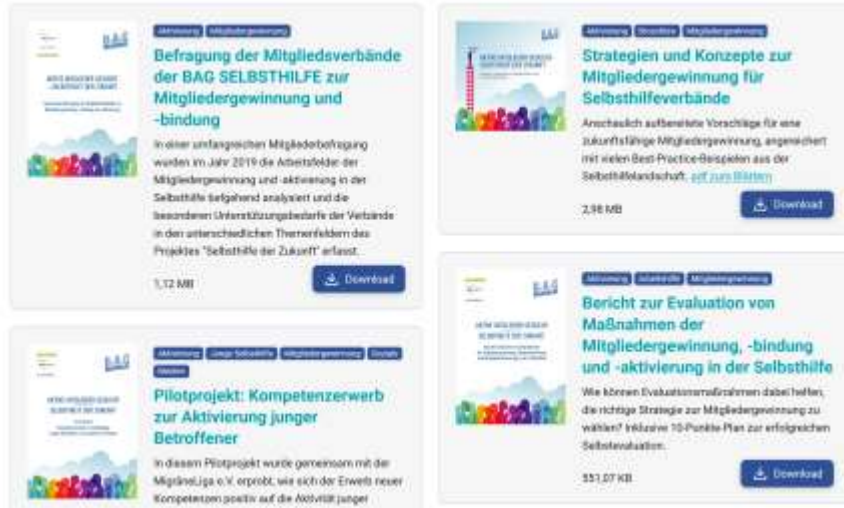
Aktivierung Mitgliedergewinnung

Befragung der Mitgliedsverbände der BAG SELBSTHILFE zur Mitgliedergewinnung und -bindung

In einer umfangreichen Mitgliederbefragung wurden im Jahr 2019 die Arbeitsfelder der Mitgliedergewinnung und -aktivierung in der Selbsthilfe tiefgehend analysiert und die besonderen Unterstützungsbedarfe der Verbände in den unterschiedlichen Themenfeldern des Projektes "Selbsthilfe der Zukunft" erfasst.

1,12 MB

Download

Aktivierung Strukturen Mitgliedergewinnung

Strategien und Konzepte zur Mitgliedergewinnung für Selbsthilfeverbände

Anschaulich aufbereitete Vorschläge für eine zukunftsfähige Mitgliedergewinnung, angereichert mit vielen Best-Practice-Beispielen aus der Selbsthilfelandschaft. auf zum Blättern

2,98 MB

Download

Aktivierung Junge Selbsthilfe Mitgliedergewinnung Soziale Medien

Pilotprojekt: Kompetenzerwerb zur Aktivierung junger Betroffener

In diesem Pilotprojekt wurde gemeinsam mit der MigräneLiga e.V. erprobt, wie sich der Erwerb neuer Kompetenzen positiv auf die Aktivität junger

Aktivierung Arbeitshilfe Mitgliedergewinnung

Bericht zur Evaluation von Maßnahmen der Mitgliedergewinnung, -bindung und -aktivierung in der Selbsthilfe

Wie können Evaluationsmaßnahmen dabei helfen, die richtige Strategie zur Mitgliedergewinnung zu wählen? Inklusive 10-Punkte-Plan zur erfolgreichen Selbstevaluation.

551,07 KB

Download